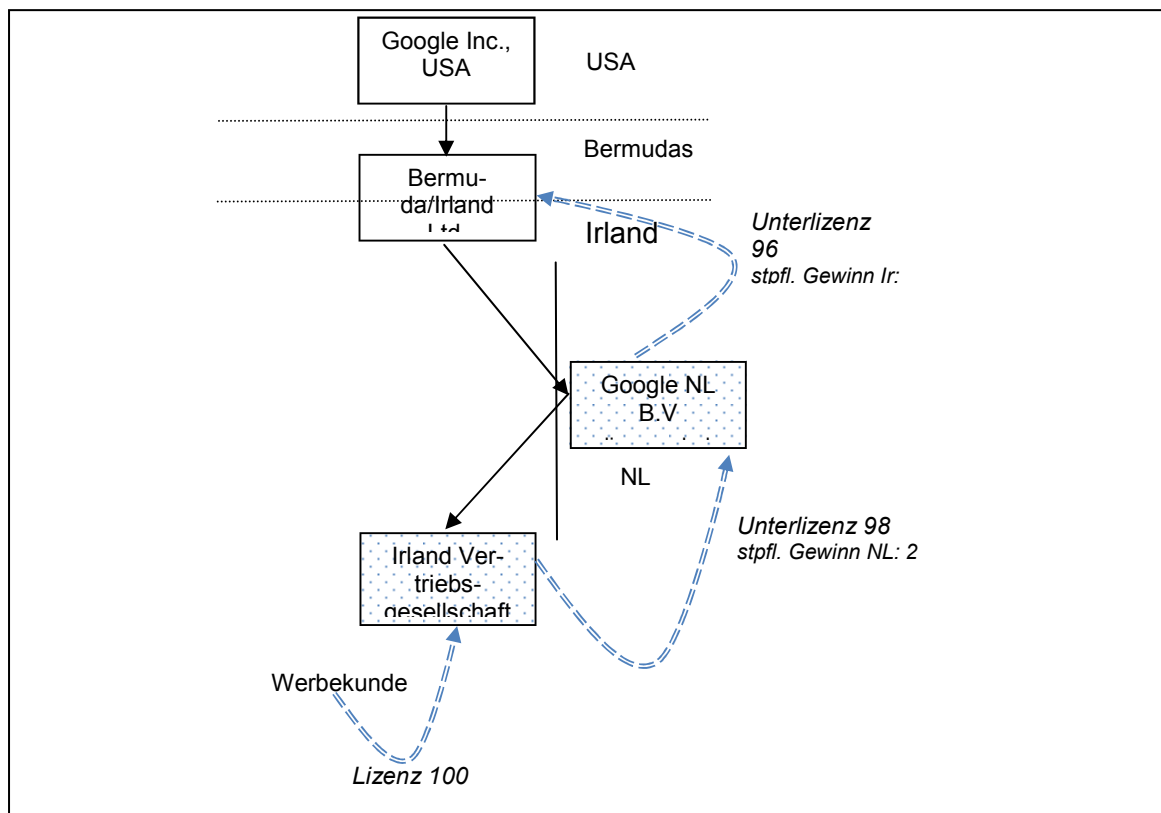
Google Inc., USA

USA

Bermudas

Bermuda/Irland Ltd

Irland

Unterlizenz 96
stpfl. Gewinn Ir:

Google NL B.V
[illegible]

NL

Unterlizenz 98
stpfl. Gewinn NL: 2

Irland Vertriebsgesellschaft

Werbekunde

Lizenz 100